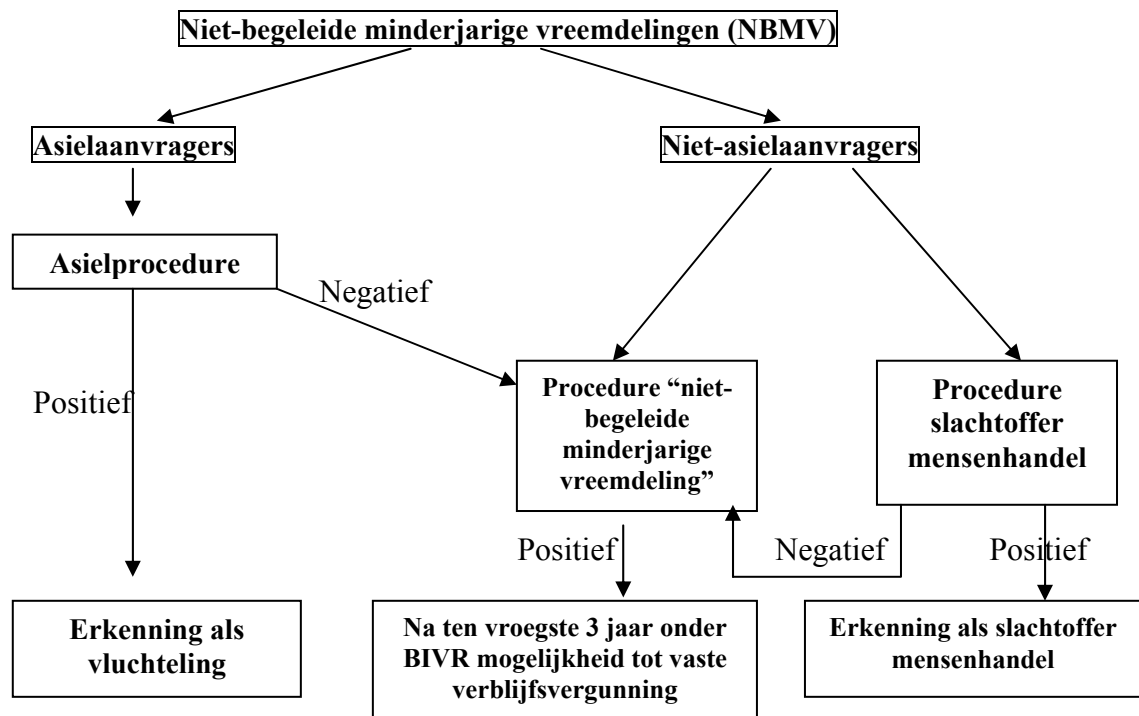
Niet-begeleide minderjarige vreemdelingen (NBMV)

Asielaanvragers

Niet-asielaanvragers

Asielprocedure

Negatief

Positief

Procedure "niet-begeleide minderjarige vreemdeling"

Procedure slachtoffer mensenhandel

Positief

Negatief

Positief

Erkenning als vluchteling

Na ten vroegste 3 jaar onder BIVR mogelijkheid tot vaste verblijfsvergunning

Erkenning als slachtoffer mensenhandel